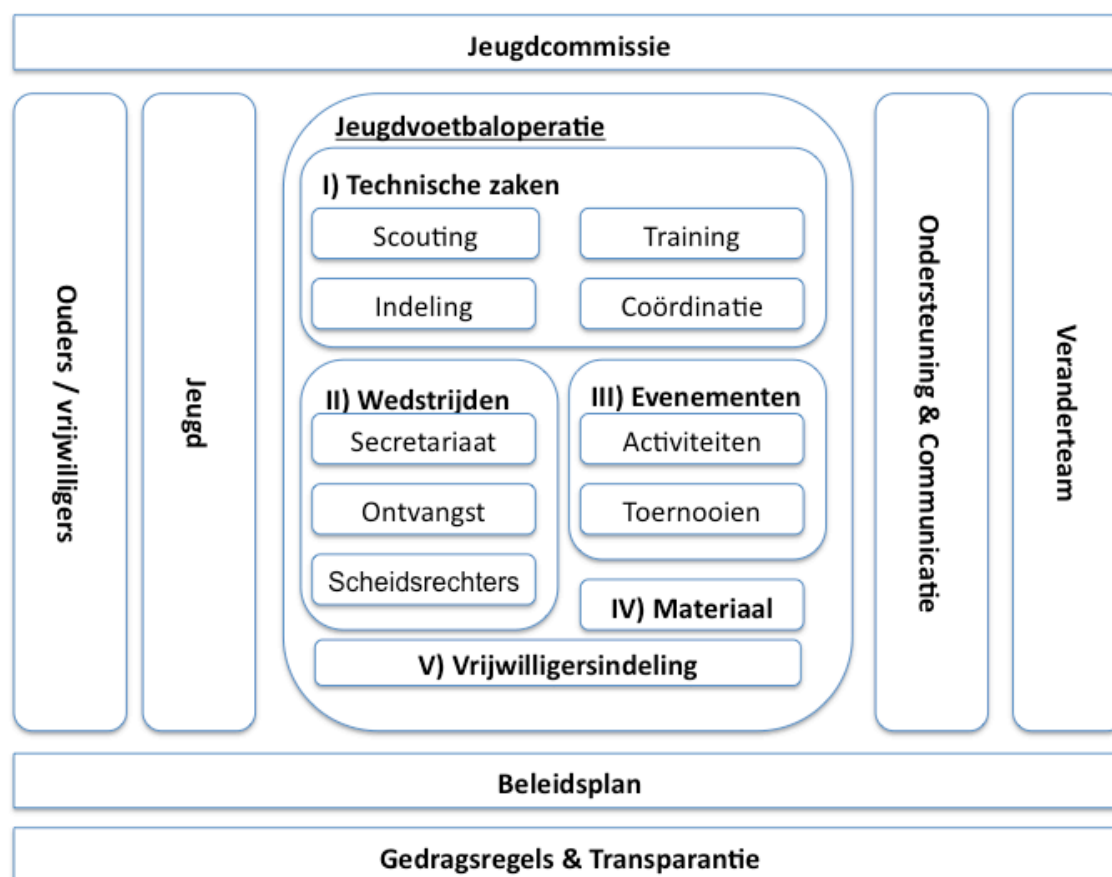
Jeugdcommissie

Ouders / vrijwilligers

Jeugd

Jeugdvoetbaloperatie

I) Technische zaken

Scouting

Training

Indeling

Coördinatie

II) Wedstrijden

Secretariaat

Ontvangst

Scheidsrechters

III) Evenementen

Activiteiten

Toernooien

IV) Materiaal

V) Vrijwilligersindeling

Ondersteuning & Communicatie

Veranderteam

Beleidsplan

Gedragsregels & Transparantie